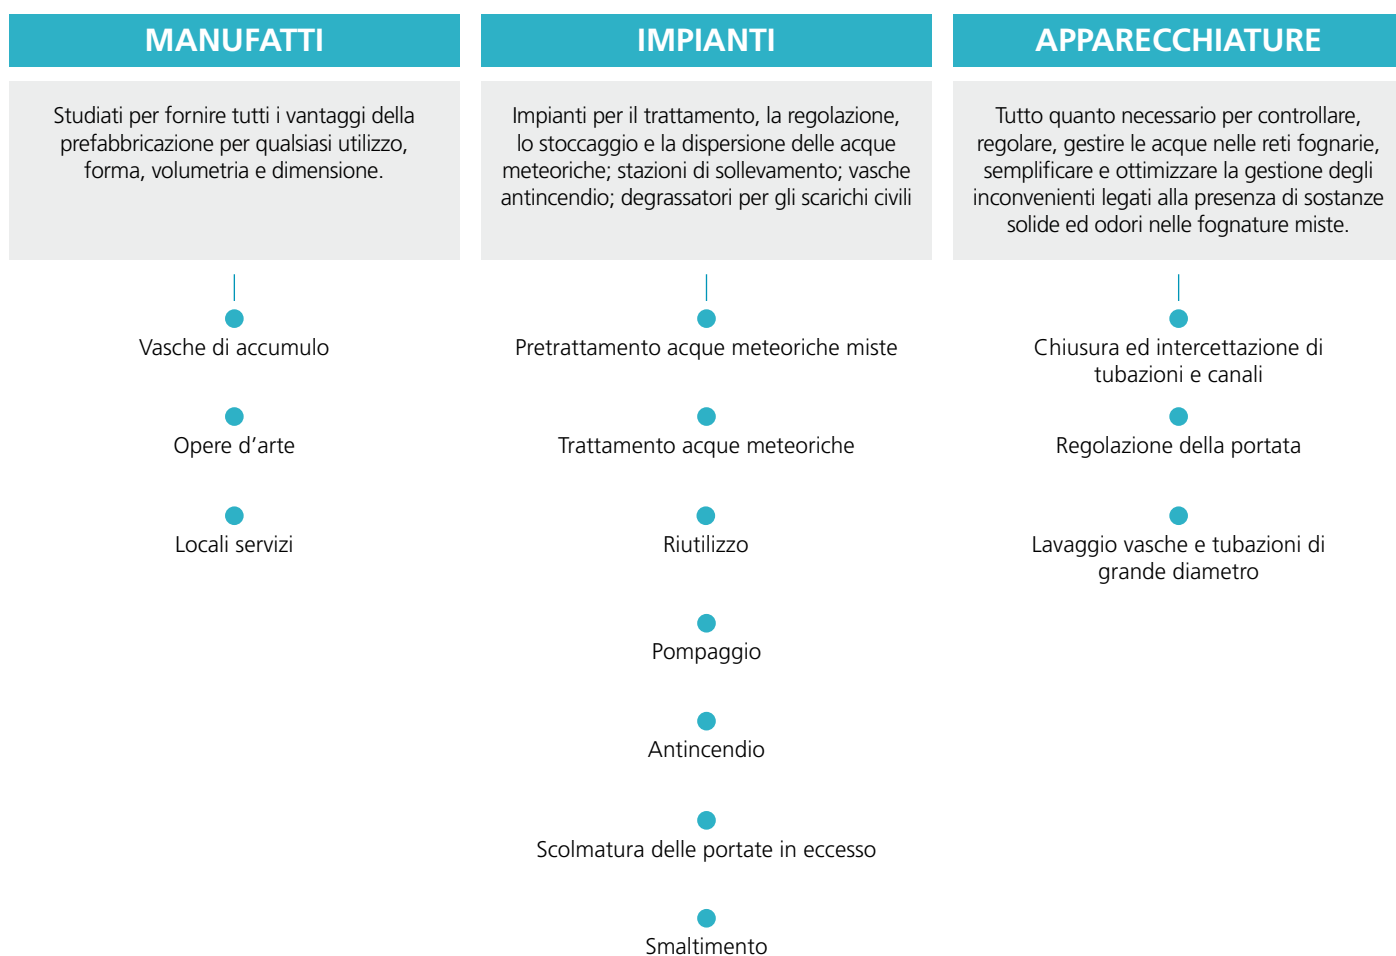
MANUFATTI

Studiati per fornire tutti i vantaggi della prefabbricazione per qualsiasi utilizzo, forma, volumetria e dimensione.

Vasche di accumulo

Opere d’arte

Locali servizi

IMPIANTI

Impianti per il trattamento, la regolazione, lo stoccaggio e la dispersione delle acque meteoriche; stazioni di sollevamento; vasche antincendio; degrassatori per gli scarichi civili

Pretrattamento acque meteoriche miste

Trattamento acque meteoriche

Riutilizzo

Pompaggio

Antincendio

Scolmatura delle portate in eccesso

Smaltimento

APPARECCHIATURE

Tutto quanto necessario per controllare, regolare, gestire le acque nelle reti fognarie, semplificare e ottimizzare la gestione degli inconvenienti legati alla presenza di sostanze solide ed odori nelle fognature miste.

Chiusura ed intercettazione di tubazioni e canali

Regolazione della portata

Lavaggio vasche e tubazioni di grande diametro